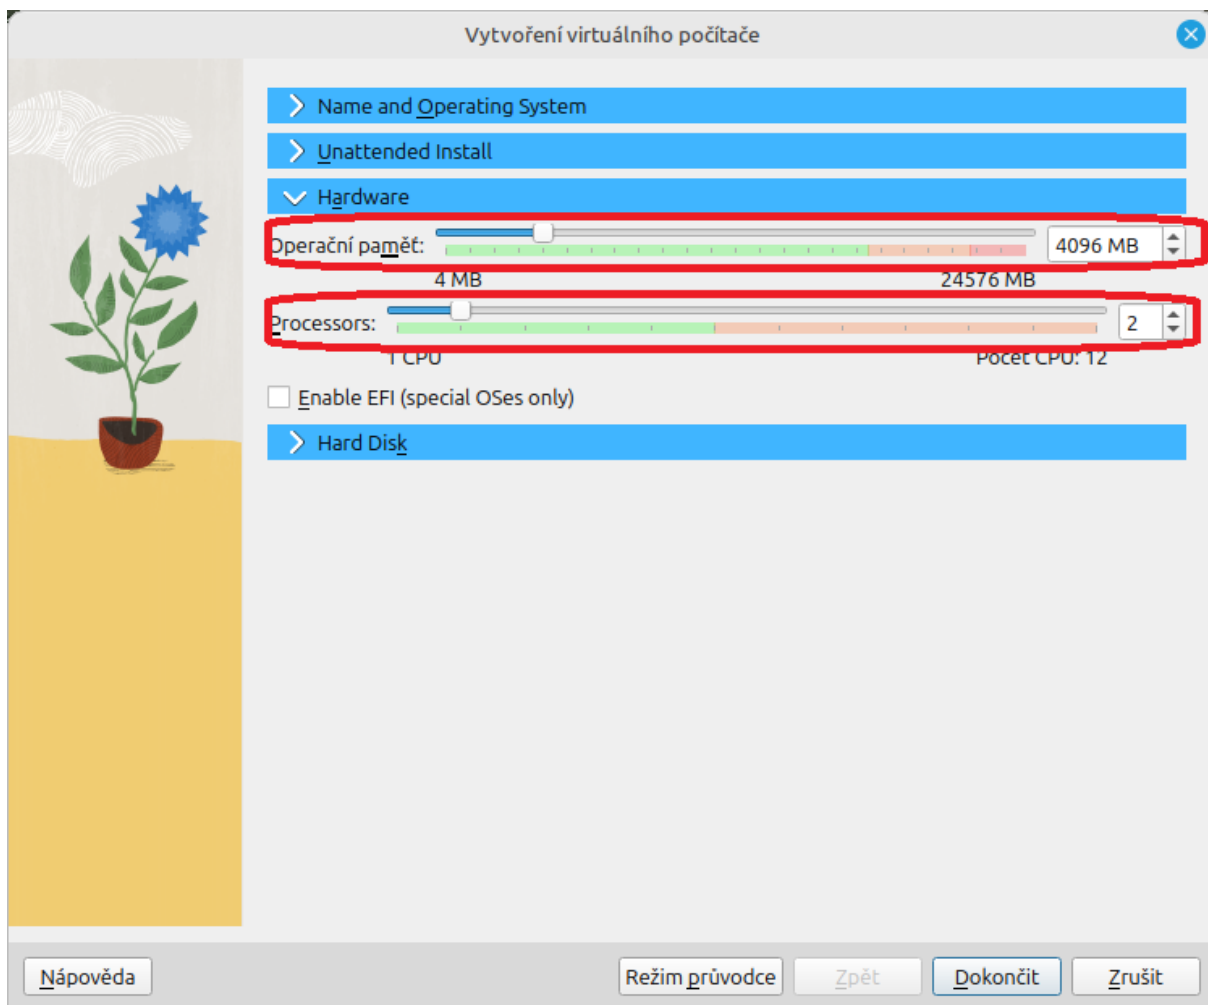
Vytvoření virtuálního počítače

Name and Operating System

Unattended Install

Hardware

Operační paměť: 4096 MB

4 MB 24576 MB

Processors: 2

1 CPU Počet CPU: 12

Enable EFI (special OSes only)

Hard Disk

Nápověda

Režim průvodce

Zpět

Dokončit

Zrušit